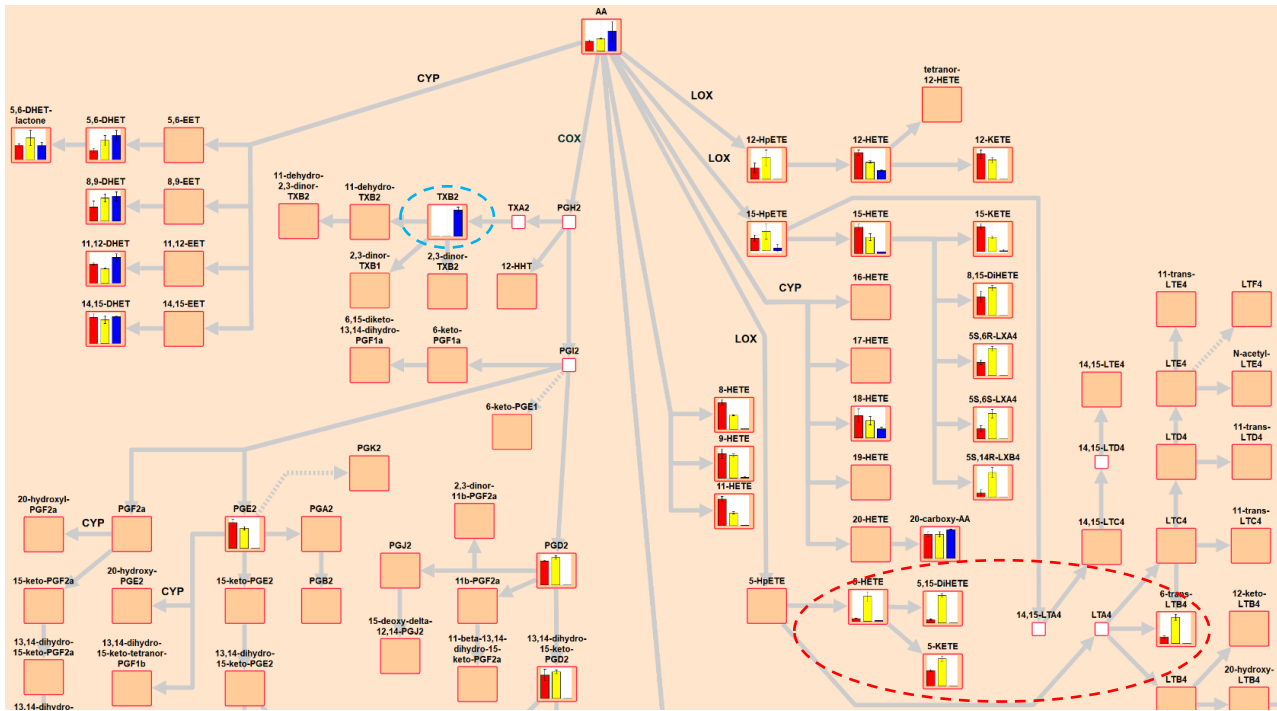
AA

CYP

COX

LOX

LOX

5,6-DHET-lactone

5,6-DHET

5,6-EET

8,9-DHET

8,9-EET

11,12-DHET

11,12-EET

14,15-DHET

14,15-EET

11-dehydro-2,3-dinor-TXB2

11-dehydro-TXB2

TXB2

TXA2

PGH2

2,3-dinor-TXB1

2,3-dinor-TXB2

12-HHT

6,15-diketo-13,14-dihydro-PGF1a

6-keto-PGF1a

PGI2

6-keto-PGE1

12-HpETE

12-HETE

tetranor-12-HETE

12-KETE

15-HpETE

15-HETE

15-KETE

CYP

16-HETE

8,15-DiHETE

17-HETE

5S,6R-LXA4

18-HETE

5S,6S-LXA4

19-HETE

5S,14R-LXB4

20-HETE

20-carboxy-AA

LOX

8-HETE

9-HETE

11-HETE

5-HpETE

5-HETE

5,15-DiHETE

5-KETE

14,15-LTA4

LTA4

11-trans-LTE4

LTF4

14,15-LTE4

LTE4

N-acetyl-LTE4

14,15-LTD4

LTD4

11-trans-LTD4

14,15-LTC4

LTC4

11-trans-LTC4

6-trans-LTB4

12-keto-LTB4

LTB4

20-hydroxy-LTB4

PGK2

20-hydroxyl-PGF2a

PGF2a

CYP

PGE2

PGA2

2,3-dinor-11b-PGF2a

15-keto-PGF2a

20-hydroxy-PGE2

CYP

15-keto-PGE2

PGB2

PGJ2

PGD2

11b-PGF2a

15-deoxy-delta-12,14-PGJ2

11-beta-13,14-dihydro-15-keto-PGF2a

13,14-dihydro-15-keto-PGD2

13,14-dihydro-15-keto-PGF2a

13,14-dihydro-15-keto-tetranor-PGF1b

13,14-dihydro-15-keto-PGE2

13,14-dihydro-